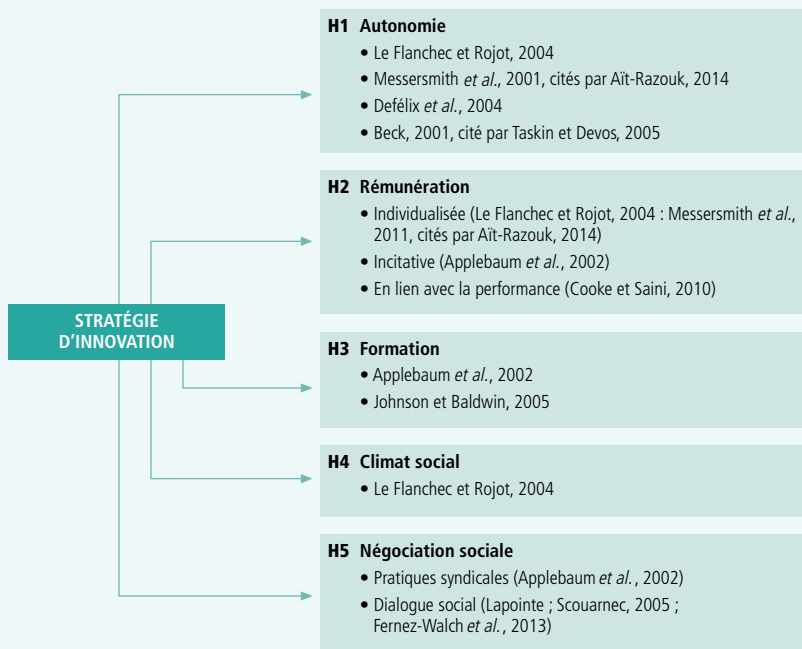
STRATÉGIE D'INNOVATION

H1 Autonomie
• Le Flanchec et Rojot, 2004
• Messersmith *et al.*, 2001, cités par Aït-Razouk, 2014
• Defélix *et al.*, 2004
• Beck, 2001, cité par Taskin et Devos, 2005

H2 Rémunération
• Individualisée (Le Flanchec et Rojot, 2004 : Messersmith *et al.*, 2011, cités par Aït-Razouk, 2014)
• Incitative (Applebaum *et al.*, 2002)
• En lien avec la performance (Cooke et Saini, 2010)

H3 Formation
• Applebaum *et al.*, 2002
• Johnson et Baldwin, 2005

H4 Climat social
• Le Flanchec et Rojot, 2004

H5 Négociation sociale
• Pratiques syndicales (Applebaum *et al.*, 2002)
• Dialogue social (Lapointe ; Scouarnec, 2005 ; Fernez-Walch *et al.*, 2013)